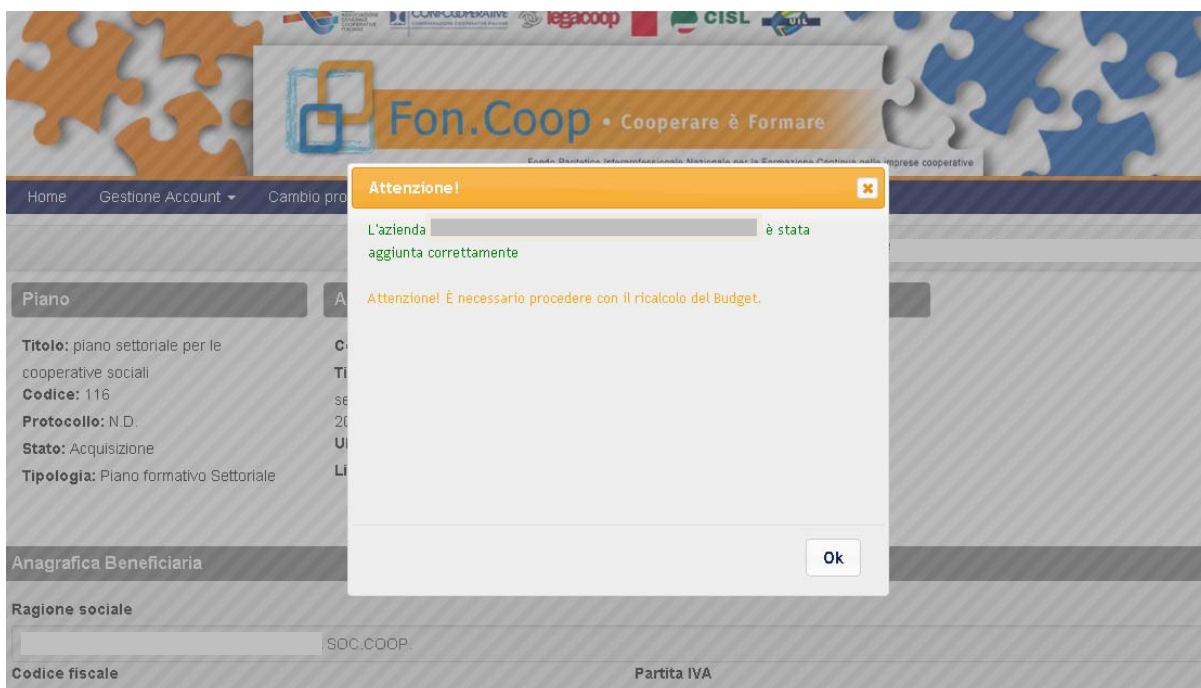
CONFCOOPERATIVE legacoop CISL UIL

Fon.Coop • Cooperare è Formare

Fondo Paritetico Interprofessionale Nazionale per la Formazione Continua nelle imprese cooperative

Home Gestione Account ▾ Cambio pro

Attenzione!

L'azienda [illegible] è stata aggiunta correttamente

Attenzione! È necessario procedere con il ricalcolo del Budget.

Ok

Piano

Titolo: piano settoriale per le cooperative sociali
Codice: 116
Protocollo: N.D.
Stato: Acquisizione
Tipologia: Piano formativo Settoriale

A

Co
Ti
se
20
Ul
Li

Anagrafica Beneficiaria

Ragione sociale

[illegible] SOC.COOP.

Codice fiscale

Partita IVA